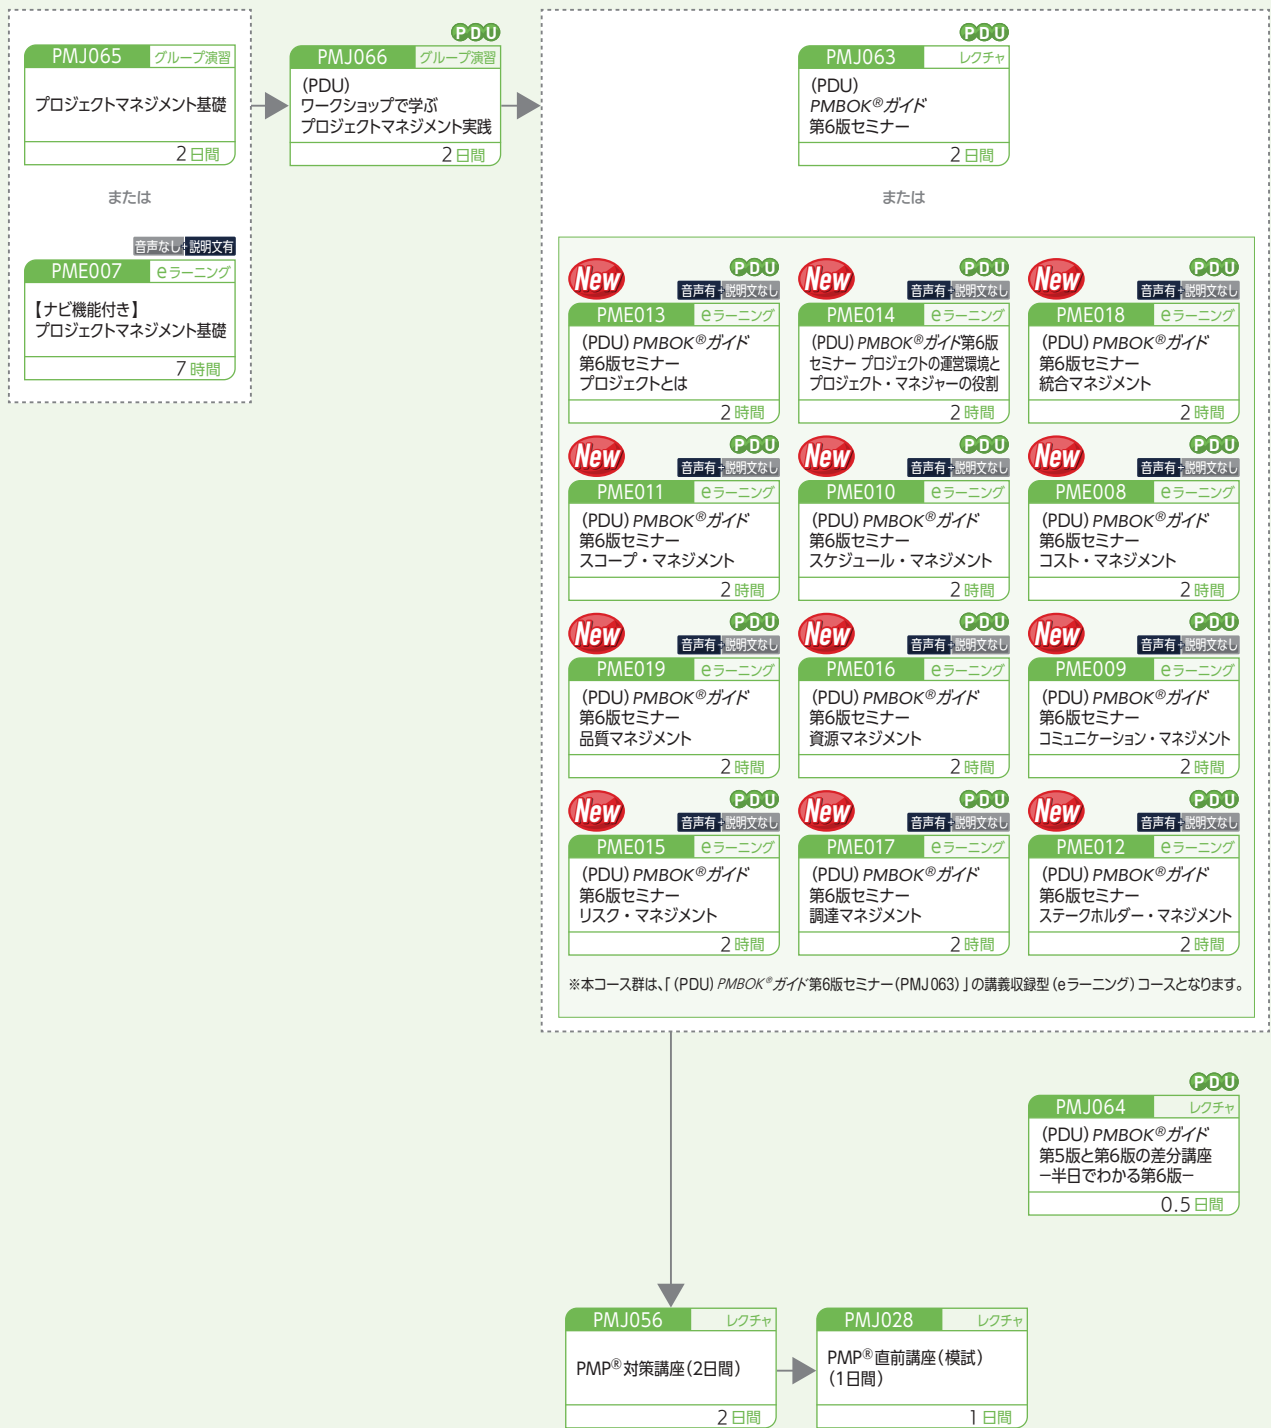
PMJ065 グループ演習
プロジェクトマネジメント基礎
2日間

または

音声なし 説明文有
PME007 eラーニング
【ナビ機能付き】
プロジェクトマネジメント基礎
7時間

PDU
PMJ066 グループ演習
(PDU)
ワークショップで学ぶ
プロジェクトマネジメント実践
2日間

PDU
PMJ063 レクチャ
(PDU)
PMBOK®ガイド
第6版セミナー
2日間

または

New PDU 音声有 説明文なし
PME013 eラーニング
(PDU) PMBOK®ガイド
第6版セミナー
プロジェクトとは
2時間

New PDU 音声有 説明文なし
PME014 eラーニング
(PDU) PMBOK®ガイド第6版
セミナー プロジェクトの運営環境と
プロジェクト・マネジャーの役割
2時間

New PDU 音声有 説明文なし
PME018 eラーニング
(PDU) PMBOK®ガイド
第6版セミナー
統合マネジメント
2時間

New PDU 音声有 説明文なし
PME011 eラーニング
(PDU) PMBOK®ガイド
第6版セミナー
スコープ・マネジメント
2時間

New PDU 音声有 説明文なし
PME010 eラーニング
(PDU) PMBOK®ガイド
第6版セミナー
スケジュール・マネジメント
2時間

New PDU 音声有 説明文なし
PME008 eラーニング
(PDU) PMBOK®ガイド
第6版セミナー
コスト・マネジメント
2時間

New PDU 音声有 説明文なし
PME019 eラーニング
(PDU) PMBOK®ガイド
第6版セミナー
品質マネジメント
2時間

New PDU 音声有 説明文なし
PME016 eラーニング
(PDU) PMBOK®ガイド
第6版セミナー
資源マネジメント
2時間

New PDU 音声有 説明文なし
PME009 eラーニング
(PDU) PMBOK®ガイド
第6版セミナー
コミュニケーション・マネジメント
2時間

New PDU 音声有 説明文なし
PME015 eラーニング
(PDU) PMBOK®ガイド
第6版セミナー
リスク・マネジメント
2時間

New PDU 音声有 説明文なし
PME017 eラーニング
(PDU) PMBOK®ガイド
第6版セミナー
調達マネジメント
2時間

New PDU 音声有 説明文なし
PME012 eラーニング
(PDU) PMBOK®ガイド
第6版セミナー
ステークホルダー・マネジメント
2時間

※本コース群は、「(PDU) PMBOK®ガイド第6版セミナー(PMJ063)」の講義収録型(eラーニング)コースとなります。

PDU
PMJ064 レクチャ
(PDU) PMBOK®ガイド
第5版と第6版の差分講座
ー半日でわかる第6版ー
0.5日間

PMJ056 レクチャ
PMP®対策講座(2日間)
2日間

PMJ028 レクチャ
PMP®直前講座(模試)
(1日間)
1日間